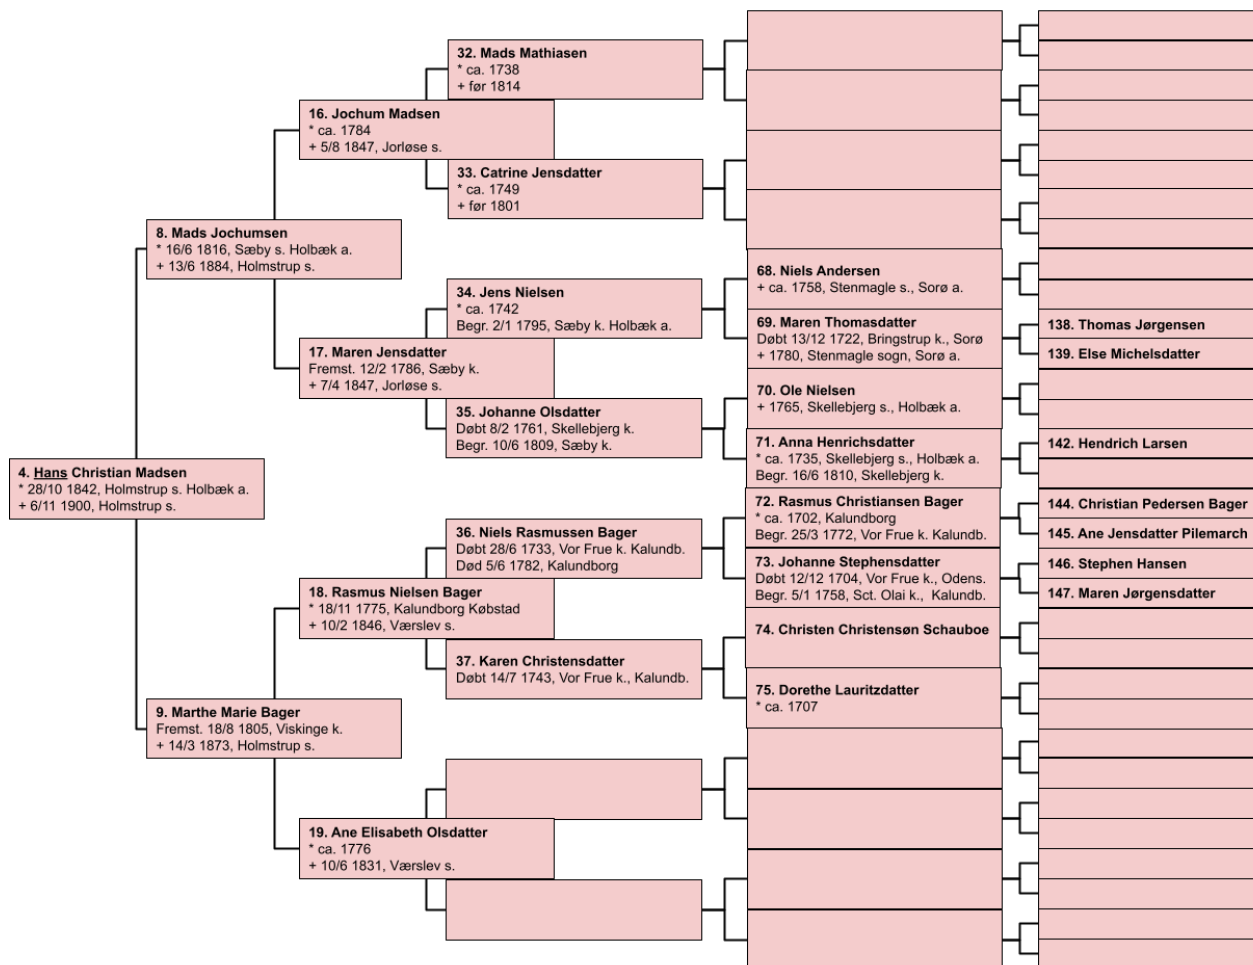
4. Hans Christian Madsen
* 28/10 1842, Holmstrup s. Holbæk a.
+ 6/11 1900, Holmstrup s.

8. Mads Jochumsen
* 16/6 1816, Sæby s. Holbæk a.
+ 13/6 1884, Holmstrup s.

9. Marthe Marie Bager
Fremst. 18/8 1805, Viskinge k.
+ 14/3 1873, Holmstrup s.

16. Jochum Madsen
* ca. 1784
+ 5/8 1847, Jorløse s.

17. Maren Jensdatter
Fremst. 12/2 1786, Sæby k.
+ 7/4 1847, Jorløse s.

18. Rasmus Nielsen Bager
* 18/11 1775, Kalundborg Købstad
+ 10/2 1846, Værslev s.

19. Ane Elisabeth Olsdatter
* ca. 1776
+ 10/6 1831, Værslev s.

32. Mads Mathiasen
* ca. 1738
+ før 1814

33. Catrine Jensdatter
* ca. 1749
+ før 1801

34. Jens Nielsen
* ca. 1742
Begr. 2/1 1795, Sæby k. Holbæk a.

35. Johanne Olsdatter
Døbt 8/2 1761, Skellebjerg k.
Begr. 10/6 1809, Sæby k.

36. Niels Rasmussen Bager
Døbt 28/6 1733, Vor Frue k. Kalundb.
Død 5/6 1782, Kalundborg

37. Karen Christensdatter
Døbt 14/7 1743, Vor Frue k., Kalundb.

68. Niels Andersen
+ ca. 1758, Stenmagle s., Sorø a.

69. Maren Thomasdatter
Døbt 13/12 1722, Bringstrup k., Sorø
+ 1780, Stenmagle sogn, Sorø a.

70. Ole Nielsen
+ 1765, Skellebjerg s., Holbæk a.

71. Anna Henrichsdatter
* ca. 1735, Skellebjerg s., Holbæk a.
Begr. 16/6 1810, Skellebjerg k.

72. Rasmus Christiansen Bager
* ca. 1702, Kalundborg
Begr. 25/3 1772, Vor Frue k. Kalundb.

73. Johanne Stephensdatter
Døbt 12/12 1704, Vor Frue k., Odens.
Begr. 5/1 1758, Sct. Olai k., Kalundb.

74. Christen Christensøn Schauboe

75. Dorethe Lauritzdatter
* ca. 1707

138. Thomas Jørgensen
139. Else Michelsdatter
142. Hendrich Larsen
144. Christian Pedersen Bager
145. Ane Jensdatter Pilemarch
146. Stephen Hansen
147. Maren Jørgensdatter